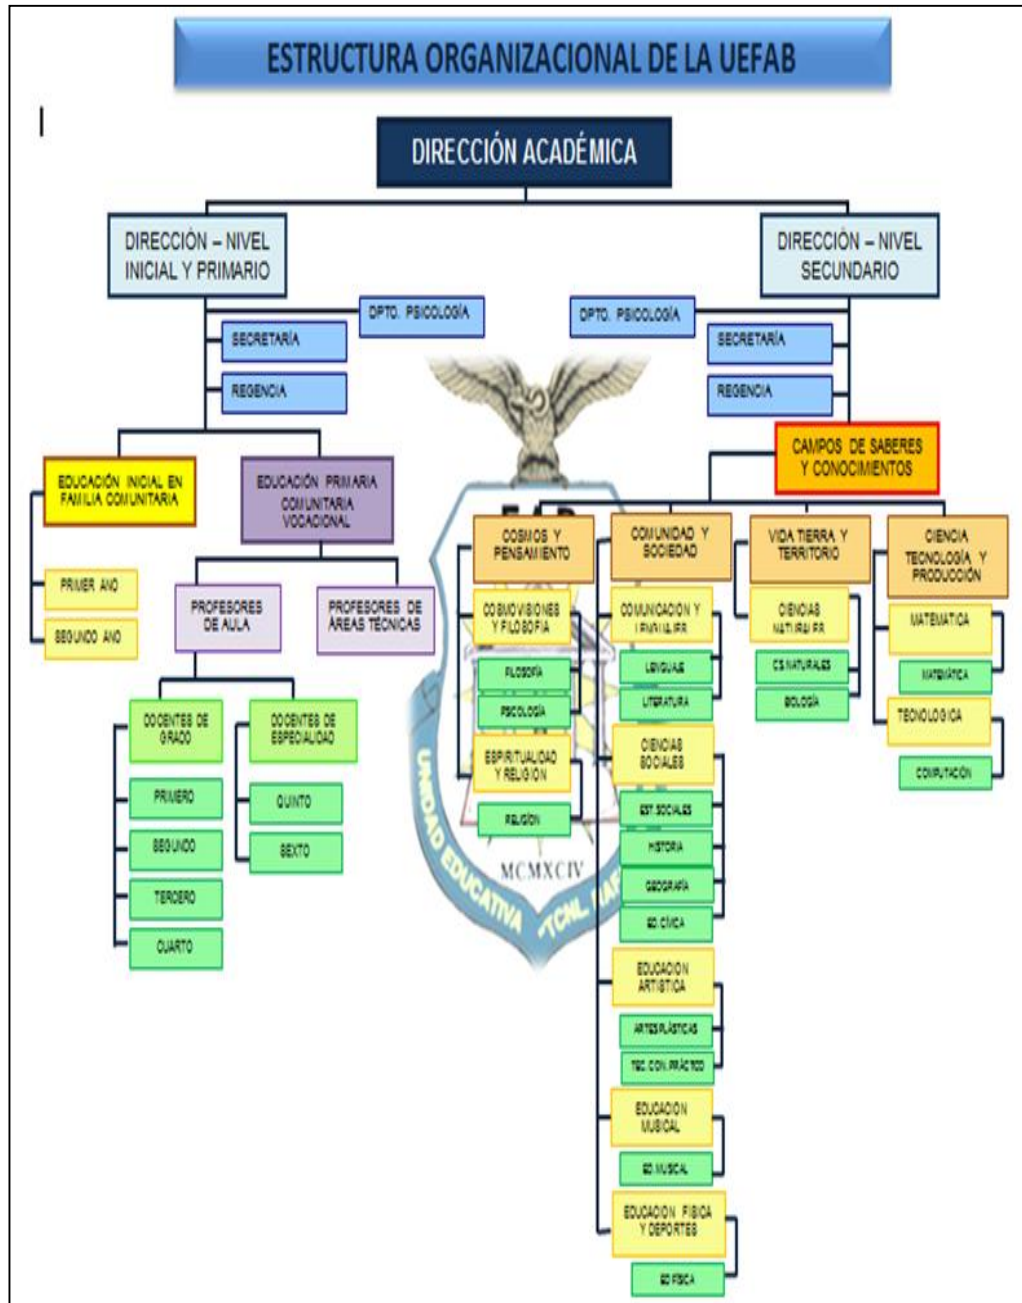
ESTRUCTURA ORGANIZACIONAL DE LA UEFAB

DIRECCIÓN ACADÉMICA

DIRECCIÓN – NIVEL INICIAL Y PRIMARIO

DIRECCIÓN – NIVEL SECUNDARIO

DPTO. PSICOLOGÍA

DPTO. PSICOLOGÍA

SECRETARÍA

REGENCIA

SECRETARÍA

REGENCIA

CAMPOS DE SABERES Y CONOCIMIENTOS

EDUCACIÓN INICIAL EN FAMILIA COMUNITARIA

PRIMER AÑO

SEGUNDO AÑO

EDUCACIÓN PRIMARIA COMUNITARIA VOCACIONAL

PROFESORES DE AULA

PROFESORES DE ÁREAS TÉCNICAS

DOCENTES DE GRADO

PRIMERO

SEGUNDO

TERCERO

CUARTO

DOCENTES DE ESPECIALIDAD

QUINTO

SEXTO

COSMOS Y PENSAMIENTO

COSMOVISIONES Y FILOSOFÍA

FILOSOFÍA

PSICOLOGÍA

ESPIRITUALIDAD Y RELIGIÓN

RELIGIÓN

COMUNIDAD Y SOCIEDAD

COMUNICACIÓN Y LENGUAJES

LENGUAJE

LITERATURA

CIENCIAS SOCIALES

EST. SOCIALES

HISTORIA

GEOGRAFÍA

ED. CÍVICA

EDUCACIÓN ARTÍSTICA

ARTES PLÁSTICAS

TEC. CON. PRÁCTICO

EDUCACIÓN MUSICAL

ED. MUSICAL

EDUCACIÓN FÍSICA Y DEPORTES

ED. FÍSICA

VIDA TIERRA Y TERRITORIO

CIENCIAS NATURALES

CS.NATURALES

BIOLOGÍA

CIENCIA TECNOLOGÍA Y PRODUCCIÓN

MATEMÁTICA

MATEMÁTICA

TECNOLÓGICA

COMPUTACIÓN

MCMXCIV

UNIDAD EDUCATIVA "TCNL. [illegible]